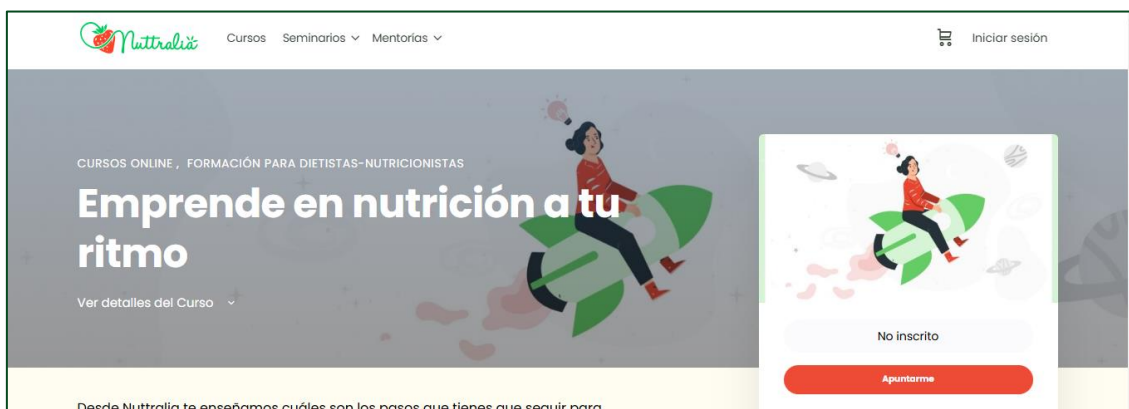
Nuttralia

Cursos Seminarios Mentorias

Iniciar sesión

CURSOS ONLINE , FORMACIÓN PARA DIETISTAS-NUTRICIONISTAS

Emprende en nutrición a tu ritmo

Ver detalles del Curso

No inscrito

Apuntarme

Desde Nuttralia te enseñamos cuáles son los pasos que tienes que seguir para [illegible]